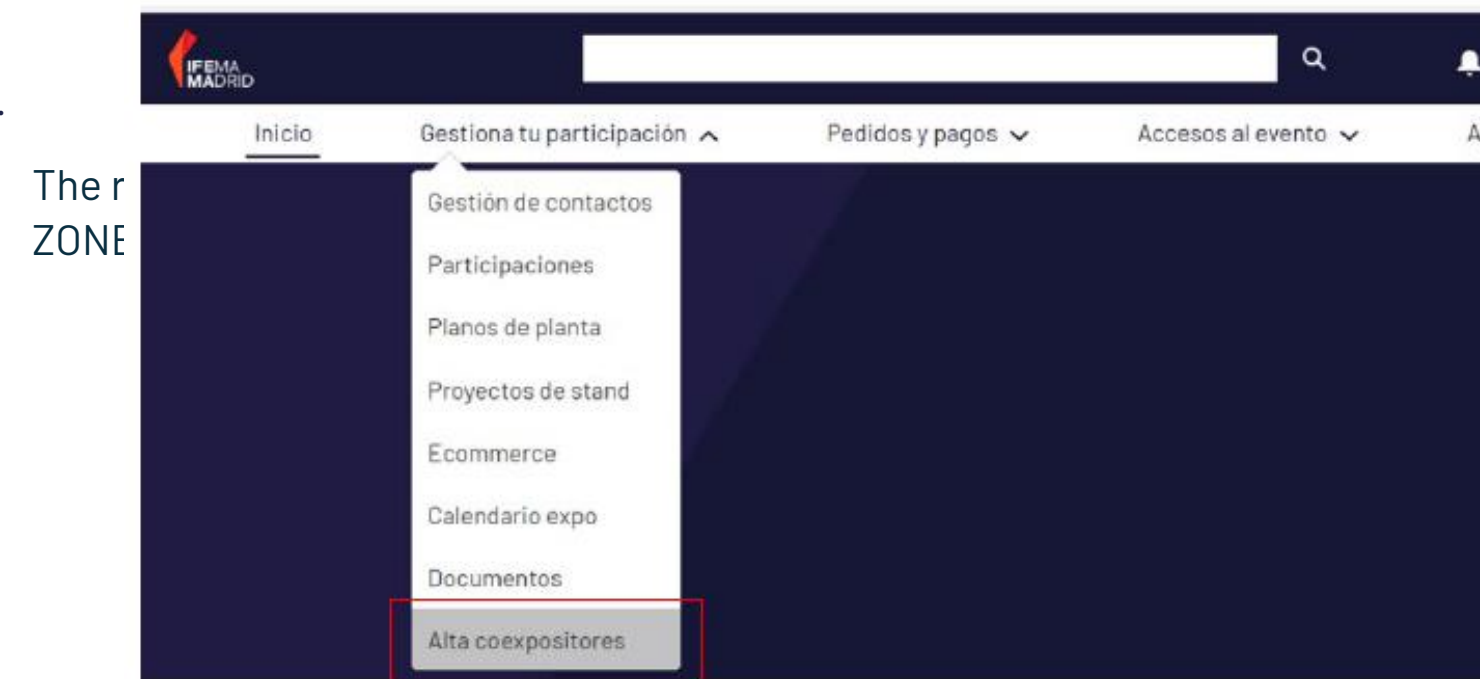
The r
ZONE

IFEMA MADRID

Inicio Gestiona tu participación Pedidos y pagos Accesos al evento A

Gestión de contactos
Participaciones
Planos de planta
Proyectos de stand
Ecommerce
Calendario expo
Documentos
Alta coexpositores